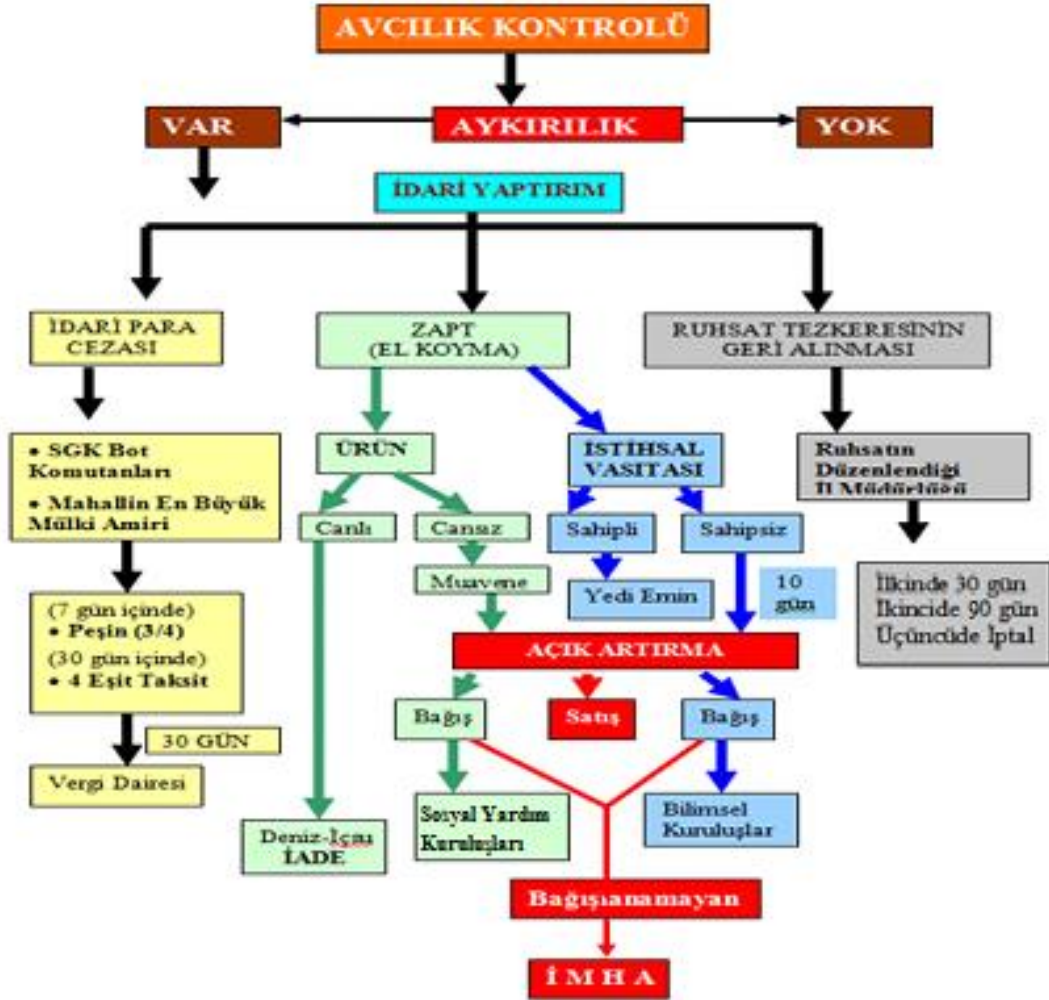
AVCILIK KONTROLÜ

VAR

AYKIRILIK

YOK

İDARİ YAPTIRIM

İDARİ PARA CEZASI

ZAPT (EL KOYMA)

RUHSAT TEZKERESİNİN GERİ ALINMASI

• SGK Bot Komutanları

• Mahallin En Büyük Mülki Amiri

(7 gün içinde)
• Peşin (3/4)
(30 gün içinde)
• 4 Eşit Taksit

30 GÜN

Vergi Dairesi

ÜRÜN

Canlı

Cansız

Muayene

Deniz-İçsu İADE

İSTİHSAL VASITASI

Sahipli

Sahipsiz

Yedi Emin

10 gün

AÇIK ARTIRMA

Bağış

Satış

Bağış

Sosyal Yardım Kuruluşları

Bilimsel Kuruluşlar

Bağışlanamayan

İ M H A

Ruhsatın Düzenlendiği İl Müdürlüğü

İlkinde 30 gün
İkincide 90 gün
Üçüncüde İptal